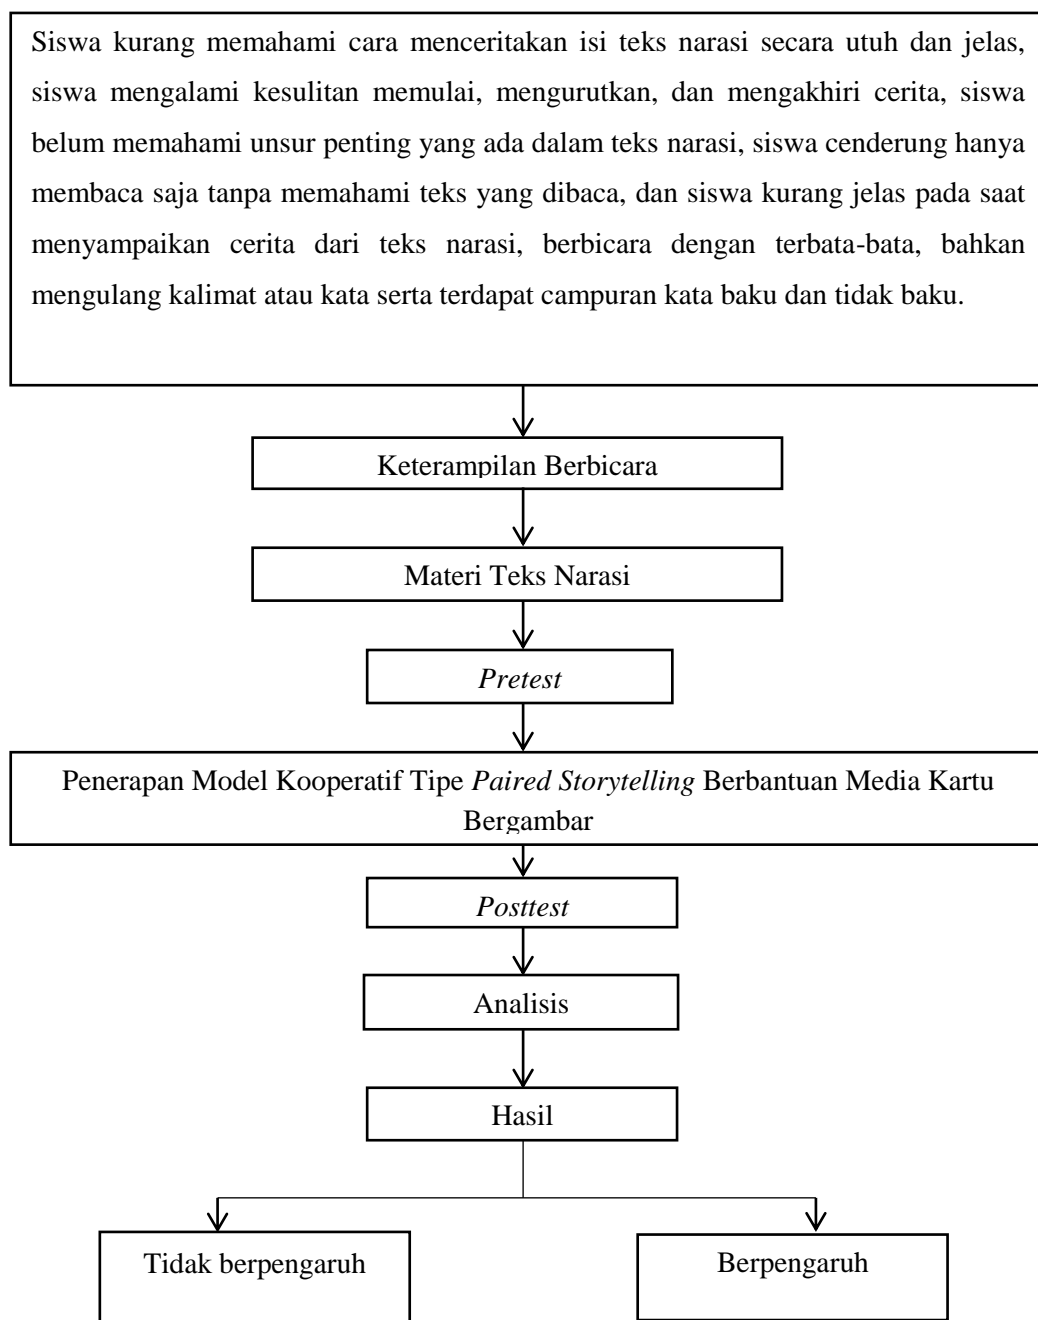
Siswa kurang memahami cara menceritakan isi teks narasi secara utuh dan jelas, siswa mengalami kesulitan memulai, mengurutkan, dan mengakhiri cerita, siswa belum memahami unsur penting yang ada dalam teks narasi, siswa cenderung hanya membaca saja tanpa memahami teks yang dibaca, dan siswa kurang jelas pada saat menyampaikan cerita dari teks narasi, berbicara dengan terbata-bata, bahkan mengulang kalimat atau kata serta terdapat campuran kata baku dan tidak baku.

Keterampilan Berbicara

Materi Teks Narasi

*Pretest*

Penerapan Model Kooperatif Tipe *Paired Storytelling* Berbantuan Media Kartu Bergambar

*Posttest*

Analisis

Hasil

Tidak berpengaruh

Berpengaruh